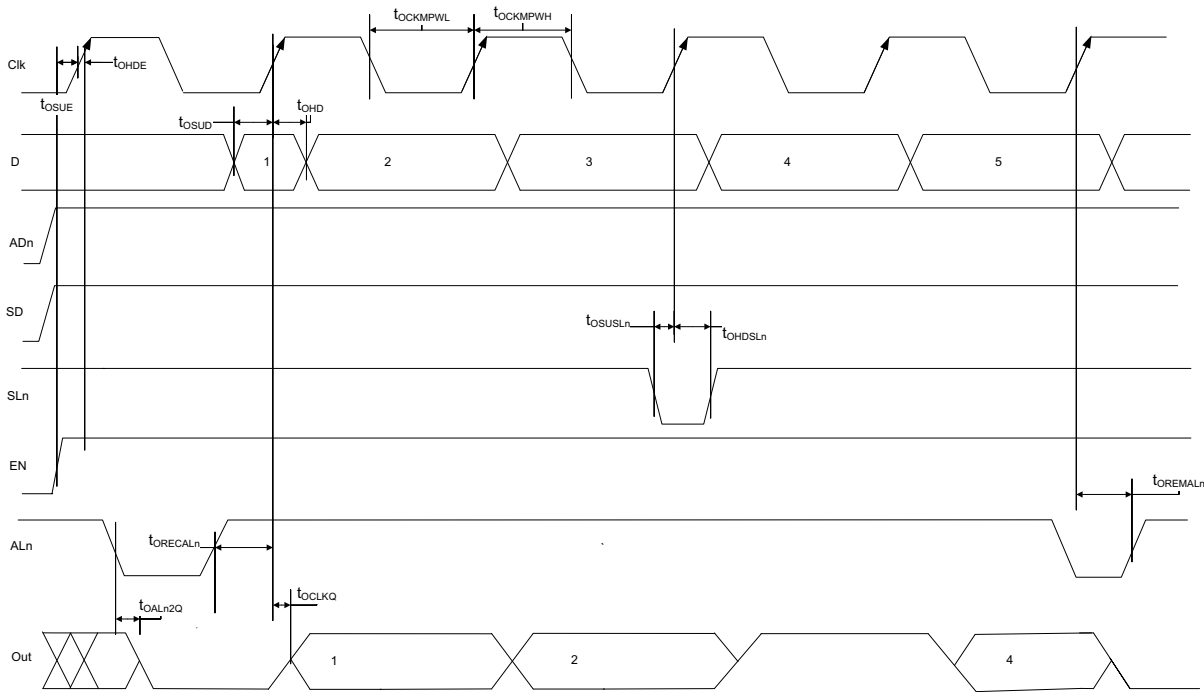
$t_{OCKMPWL}$ $t_{OCKMPWH}$

Clk

$t_{OHDE}$

$t_{OSUE}$

$t_{OSUD}$ $t_{OHD}$

D 1 2 3 4 5

ADn

SD

$t_{OSUSLn}$ $t_{OHDSLn}$

SLn

EN

$t_{OREMALn}$

ALn

$t_{ORECALn}$

$t_{OCLKQ}$

$t_{OALn2Q}$

Out 1 2 4